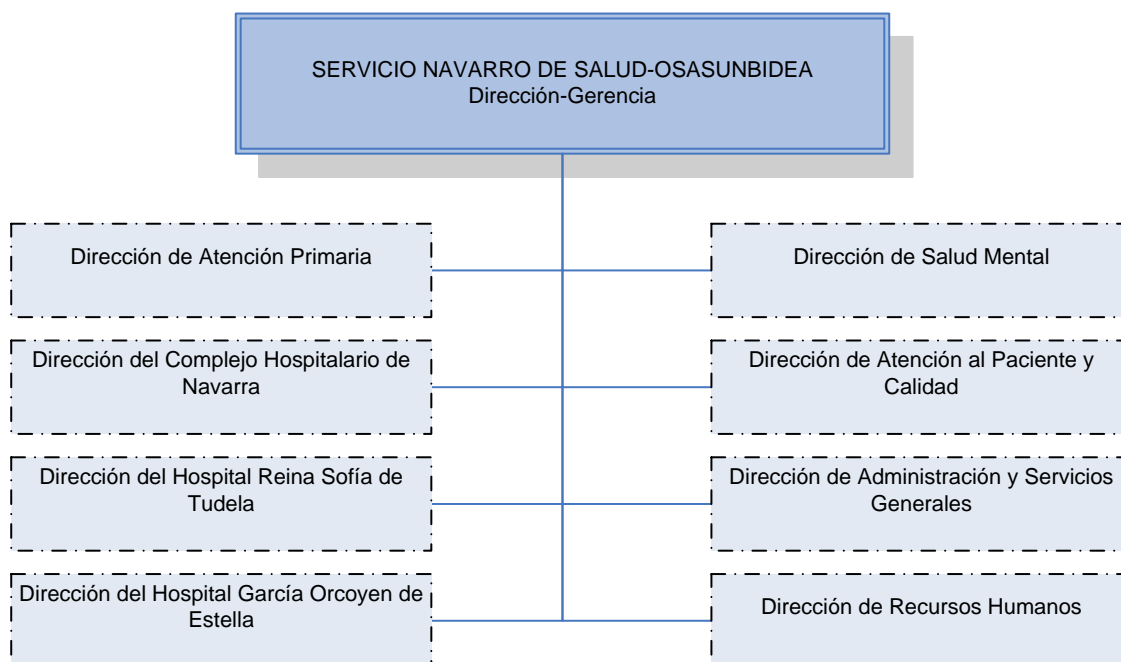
SERVICIO NAVARRO DE SALUD-OSASUNBIDEA
Dirección-Gerencia

Dirección de Atención Primaria

Dirección del Complejo Hospitalario de Navarra

Dirección del Hospital Reina Sofía de Tudela

Dirección del Hospital García Orcoyen de Estella

Dirección de Salud Mental

Dirección de Atención al Paciente y Calidad

Dirección de Administración y Servicios Generales

Dirección de Recursos Humanos